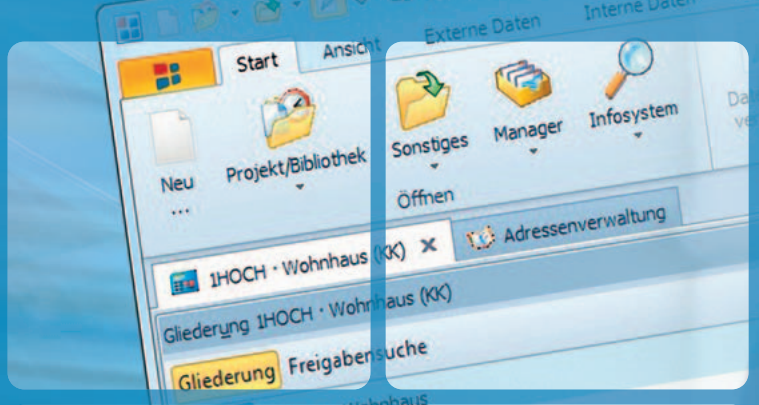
Start
Ansicht
Externe Daten
Interne Daten
Neu
...
Projekt/Bibliothek
Sonstiges
Manager
Infosystem
Da
ve
Öffnen
1HOCH · Wohnhaus (KK)
Adressenverwaltung
Gliederung 1HOCH · Wohnhaus (KK)
Gliederung
Freigabensuche
Wohnhaus